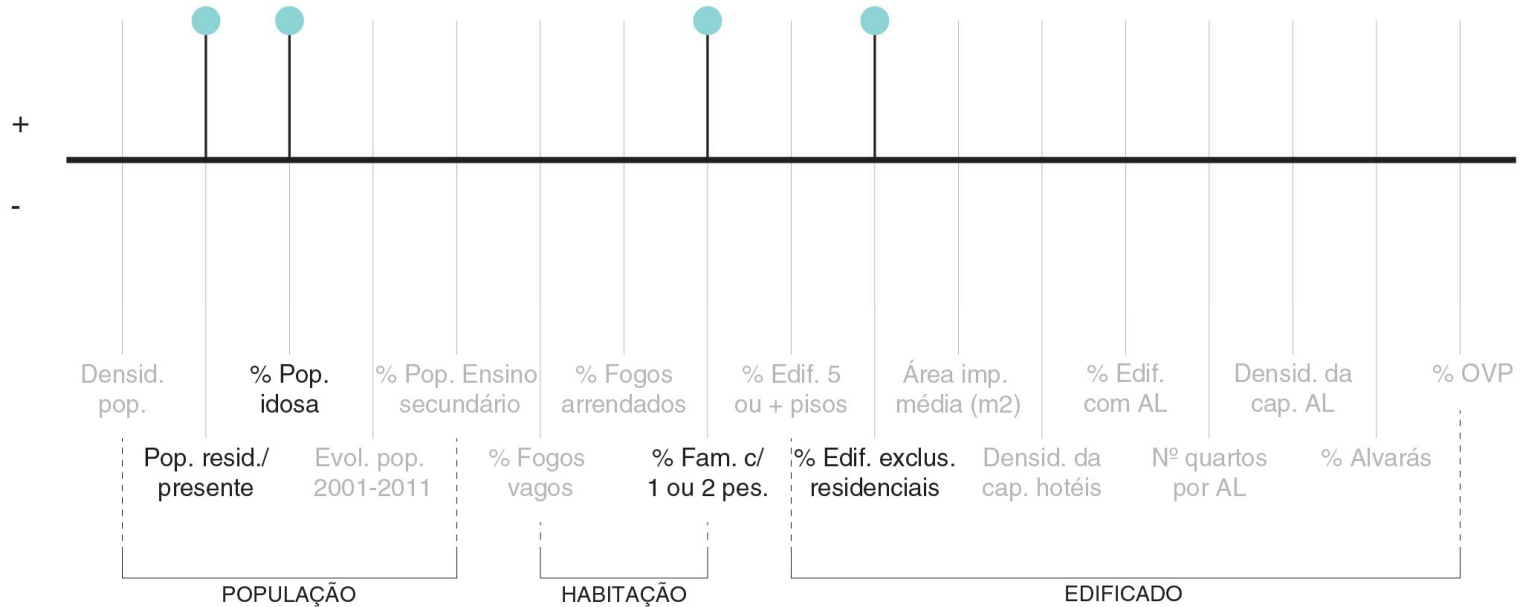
+

-

Densid. pop.

% Pop. idosa

% Pop. Ensino secundário

% Fogos arrendados

% Edif. 5 ou + pisos

Área imp. média (m2)

% Edif. com AL

Densid. da cap. AL

% OVP

Pop. resid./ presente

Evol. pop. 2001-2011

% Fogos vagos

% Fam. c/ 1 ou 2 pes.

% Edif. exclus. residenciais

Densid. da cap. hotéis

Nº quartos por AL

% Alvarás

POPULAÇÃO

HABITAÇÃO

EDIFICADO